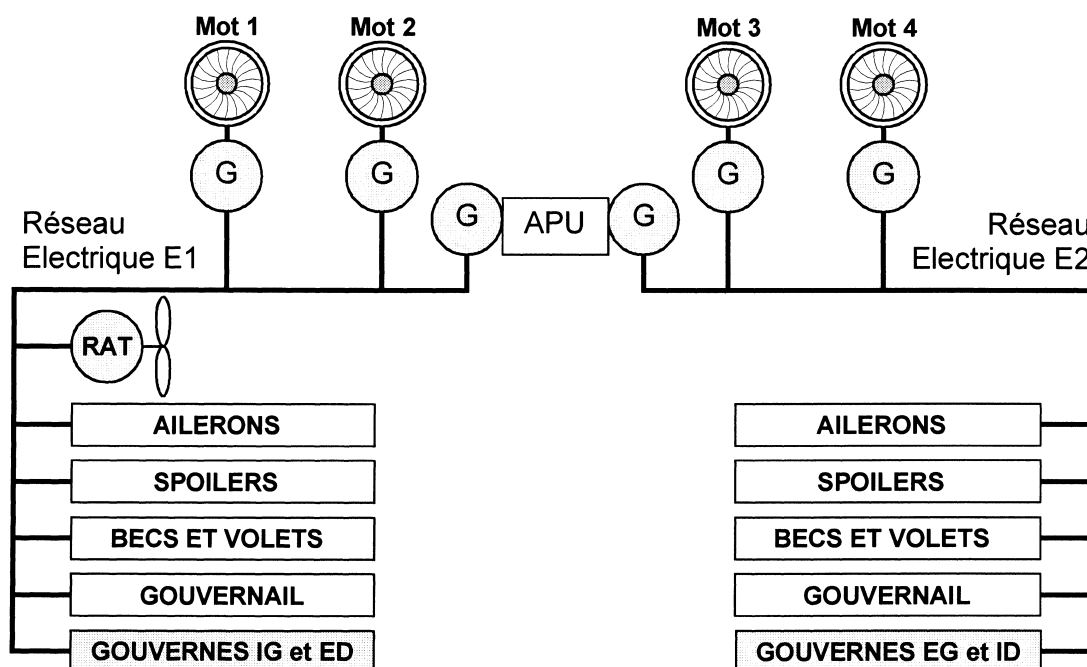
Mot 1
Mot 2
Mot 3
Mot 4

G
G
G
G

Réseau Electrique E1

G
APU
G

Réseau Electrique E2

RAT

AILERONS
SPOILERS
BECS ET VOLETS
GOUVERNAIL
GOUVERNES IG et ED

AILERONS
SPOILERS
BECS ET VOLETS
GOUVERNAIL
GOUVERNES EG et ID